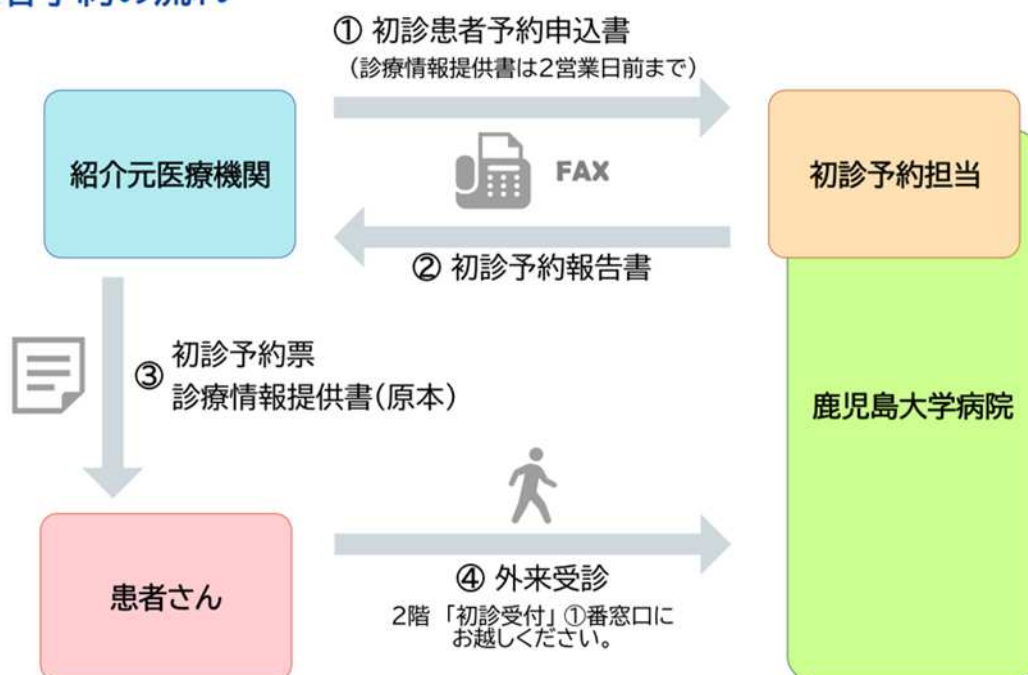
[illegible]

① 初診患者予約申込書
（診療情報提供書は2営業日前まで）

紹介元医療機関

FAX

初診予約担当

② 初診予約報告書

③ 初診予約票
診療情報提供書（原本）

鹿児島大学病院

患者さん

④ 外来受診
2階「初診受付」①番窓口にお越しください。